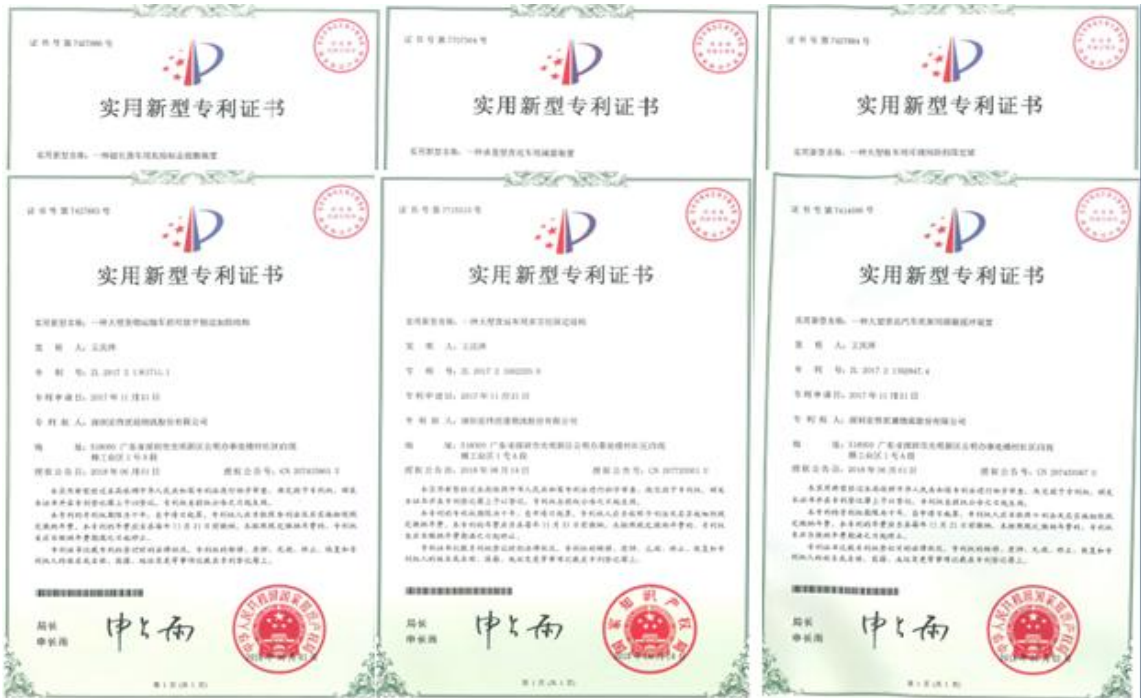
证书号第7427860号

实用新型专利证书

实用新型名称：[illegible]

证书号第7717304号

实用新型专利证书

实用新型名称：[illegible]

证书号第7427864号

实用新型专利证书

实用新型名称：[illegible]

证书号第7427863号

实用新型专利证书

实用新型名称：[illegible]

发 明 人：王民涛

专 利 号：ZL 2017 2 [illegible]

专利申请日：2017年11月13日

专利权人：深圳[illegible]股份有限公司

地 址：518000 广东省深圳市光明新区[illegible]

授权公告日：2018年06月01日

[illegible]

局长
申长雨

申长雨

证书号第7715313号

实用新型专利证书

实用新型名称：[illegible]

发 明 人：王民涛

专 利 号：ZL 2017 2 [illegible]

专利申请日：2017年11月13日

专利权人：深圳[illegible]股份有限公司

地 址：518000 广东省深圳市光明新区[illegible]

授权公告日：2018年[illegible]

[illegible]

局长
申长雨

申长雨

证书号第7414406号

实用新型专利证书

实用新型名称：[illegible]

发 明 人：王民涛

专 利 号：ZL 2017 2 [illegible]

专利申请日：2017年11月13日

专利权人：深圳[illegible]股份有限公司

地 址：518000 广东省深圳市光明新区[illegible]

授权公告日：2018年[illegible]

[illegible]

局长
申长雨

申长雨